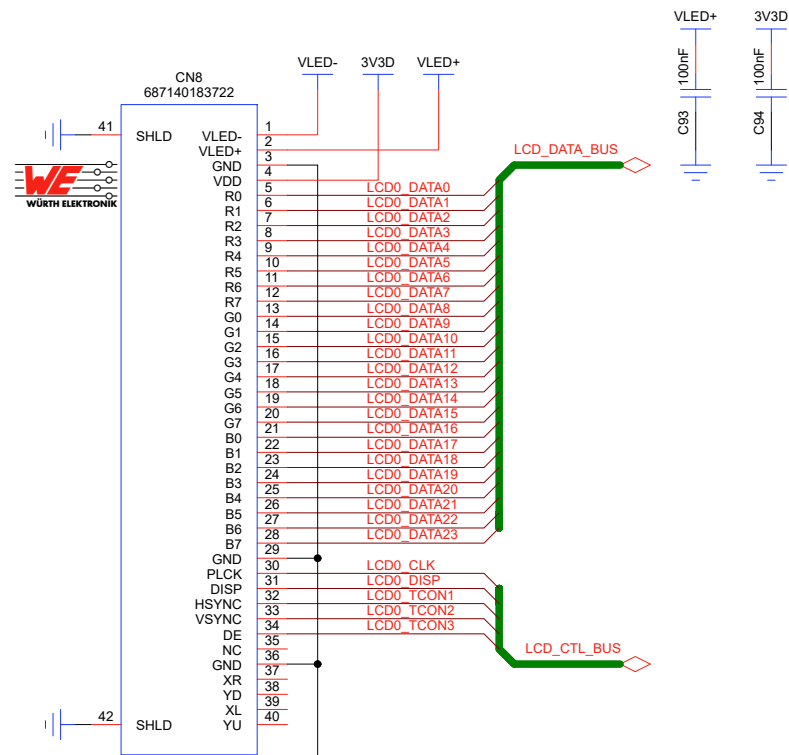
VLED+
3V3D
100nF
C93
100nF
C94

VLED-
3V3D
VLED+

CN8
687140183722

41 SHLD
WÜRTH ELEKTRONIK

VLED- 1
VLED+ 2
GND 3
VDD 4
R0 5 LCD0_DATA0
R1 6 LCD0_DATA1
R2 7 LCD0_DATA2
R3 8 LCD0_DATA3
R4 9 LCD0_DATA4
R5 10 LCD0_DATA5
R6 11 LCD0_DATA6
R7 12 LCD0_DATA7
G0 13 LCD0_DATA8
G1 14 LCD0_DATA9
G2 15 LCD0_DATA10
G3 16 LCD0_DATA11
G4 17 LCD0_DATA12
G5 18 LCD0_DATA13
G6 19 LCD0_DATA14
G7 20 LCD0_DATA15
B0 21 LCD0_DATA16
B1 22 LCD0_DATA17
B2 23 LCD0_DATA18
B3 24 LCD0_DATA19
B4 25 LCD0_DATA20
B5 26 LCD0_DATA21
B6 27 LCD0_DATA22
B7 28 LCD0_DATA23
GND 29
PLCK 30 LCD0_CLK
DISP 31 LCD0_DISP
HSYNC 32 LCD0_TCON1
VSYNC 33 LCD0_TCON2
DE 34 LCD0_TCON3
NC 35
GND 36
XR 37
YD 38
XL 39
YU 40
42 SHLD

LCD_DATA_BUS
LCD_CTL_BUS